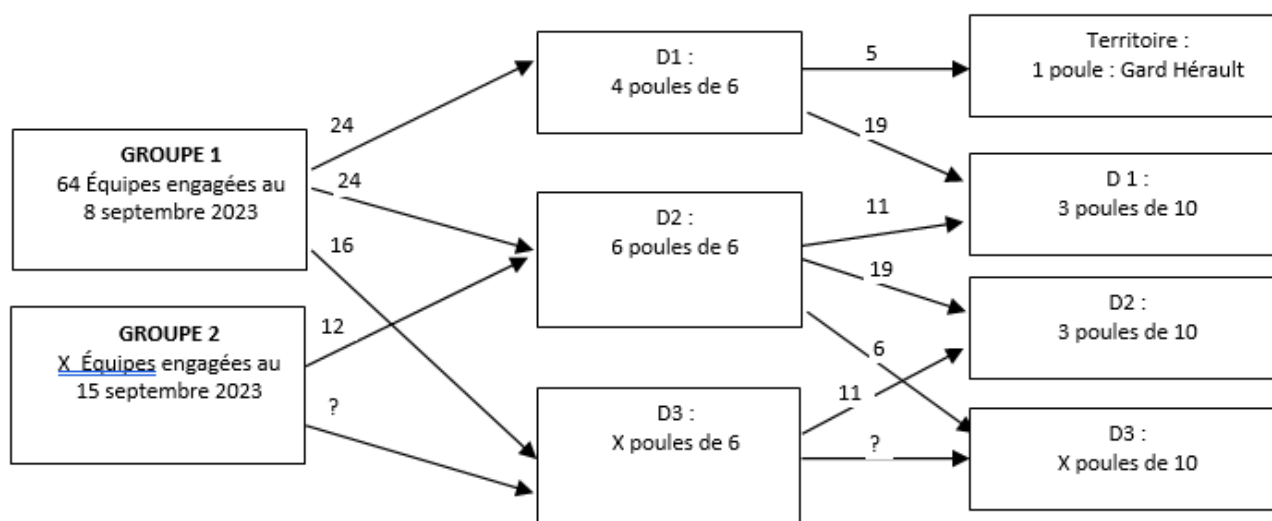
GROUPE 1
64 Équipes engagées au 8 septembre 2023

GROUPE 2
X Équipes engagées au 15 septembre 2023

24

24

16

12

?

D1 :
4 poules de 6

D2 :
6 poules de 6

D3 :
X poules de 6

5

19

11

19

6

11

?

Territoire :
1 poule : Gard Hérault

D 1 :
3 poules de 10

D2 :
3 poules de 10

D3 :
X poules de 10